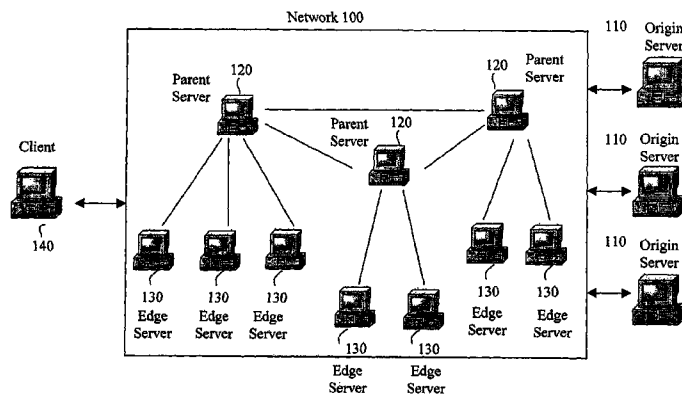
Network 100

110 Origin
Server

110 Origin
Server

110 Origin
Server

Parent Server
120

120
Parent Server

Parent Server
120

Client

140

130
Edge Server

130
Edge Server

130
Edge Server

130
Edge Server

130
Edge Server

130
Edge Server

130
Edge Server